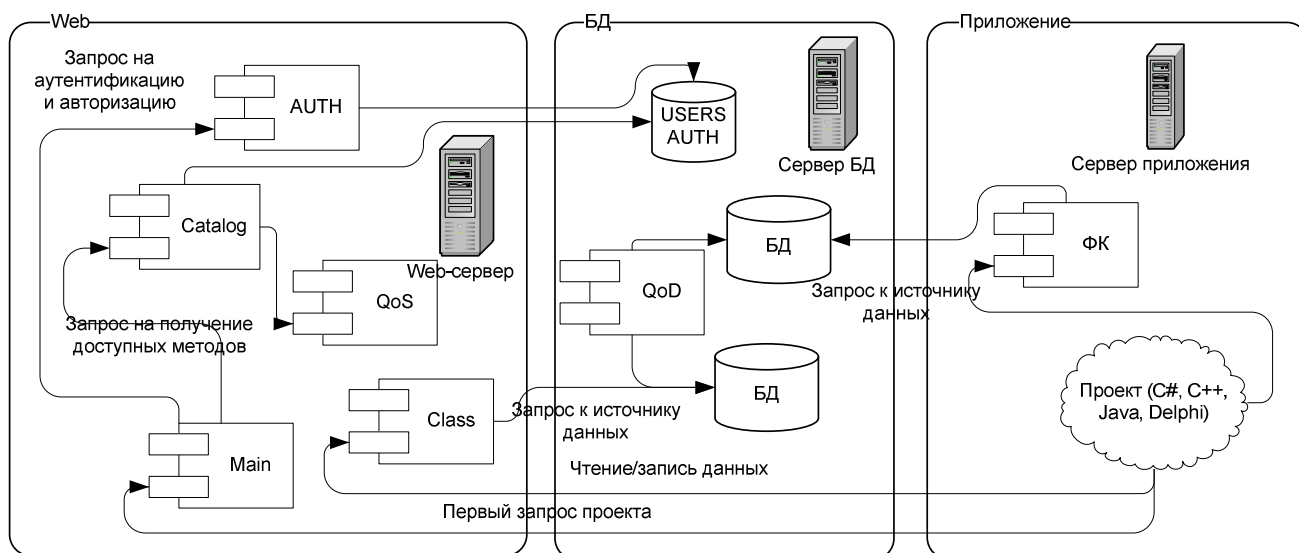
Web

Запрос на аутентификацию и авторизацию

AUTH

Catalog

Web-сервер

QoS

Запрос на получение доступных методов

Class

Main

БД

USERS AUTH

Сервер БД

БД

QoD

БД

Запрос к источнику данных

Чтение/запись данных

Приложение

Сервер приложения

ФК

Запрос к источнику данных

Проект (C#, C++, Java, Delphi)

Первый запрос проекта